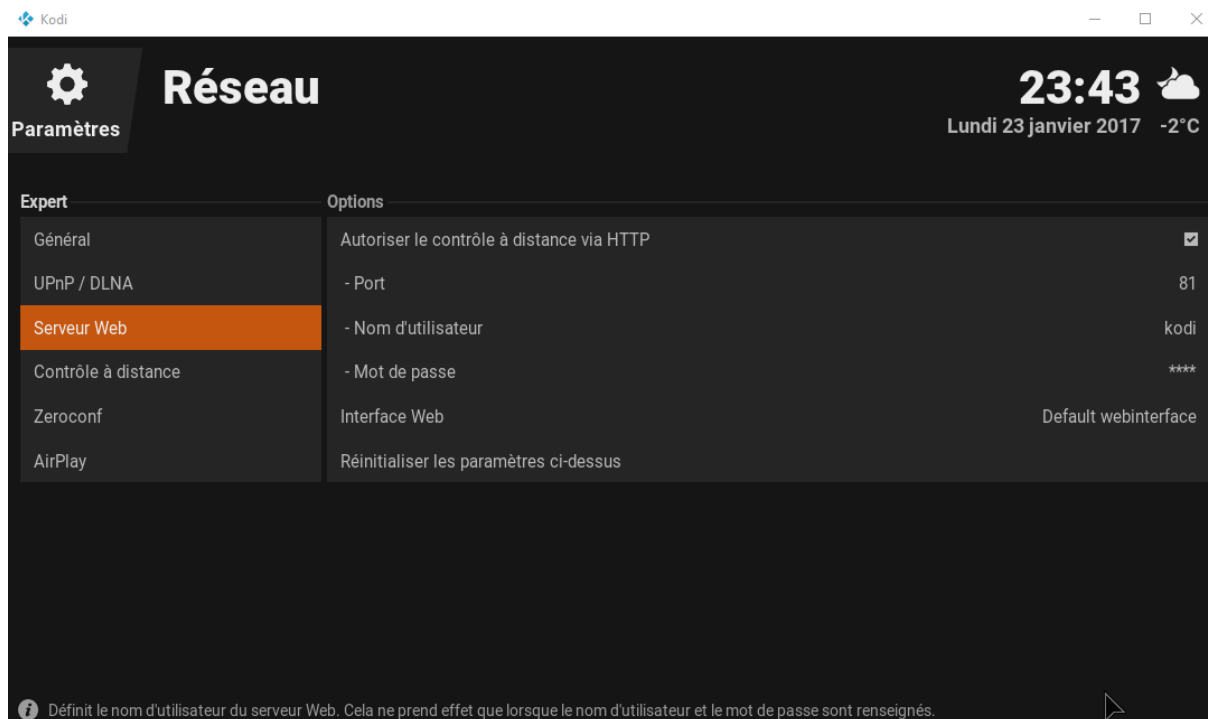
Kodi

Paramètres

Réseau

23:43

Lundi 23 janvier 2017 -2°C

Expert

Général

UPnP / DLNA

Serveur Web

Contrôle à distance

Zeroconf

AirPlay

Options

| | |
|---|---|
| Autoriser le contrôle à distance via HTTP | |
| - Port | 81 |
| - Nom d'utilisateur | kodi |
| - Mot de passe | **** |
| Interface Web | Default webinterface |
| Réinitialiser les paramètres ci-dessus | |

Définit le nom d'utilisateur du serveur Web. Cela ne prend effet que lorsque le nom d'utilisateur et le mot de passe sont renseignés.